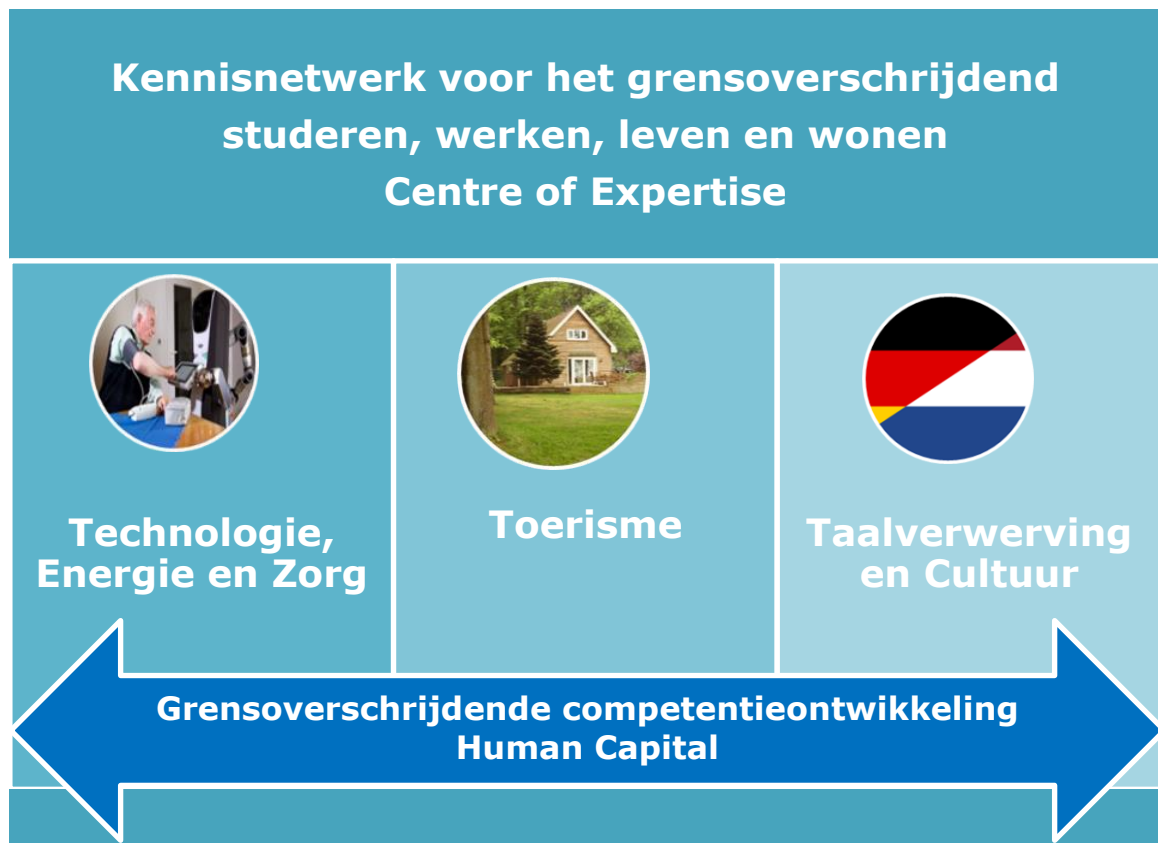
Kennisnetwerk voor het grensoverschrijdend studeren, werken, leven en wonen
Centre of Expertise

Technologie, Energie en Zorg

Toerisme

Taalverwerving en Cultuur

Grensoverschrijdende competentieontwikkeling
Human Capital